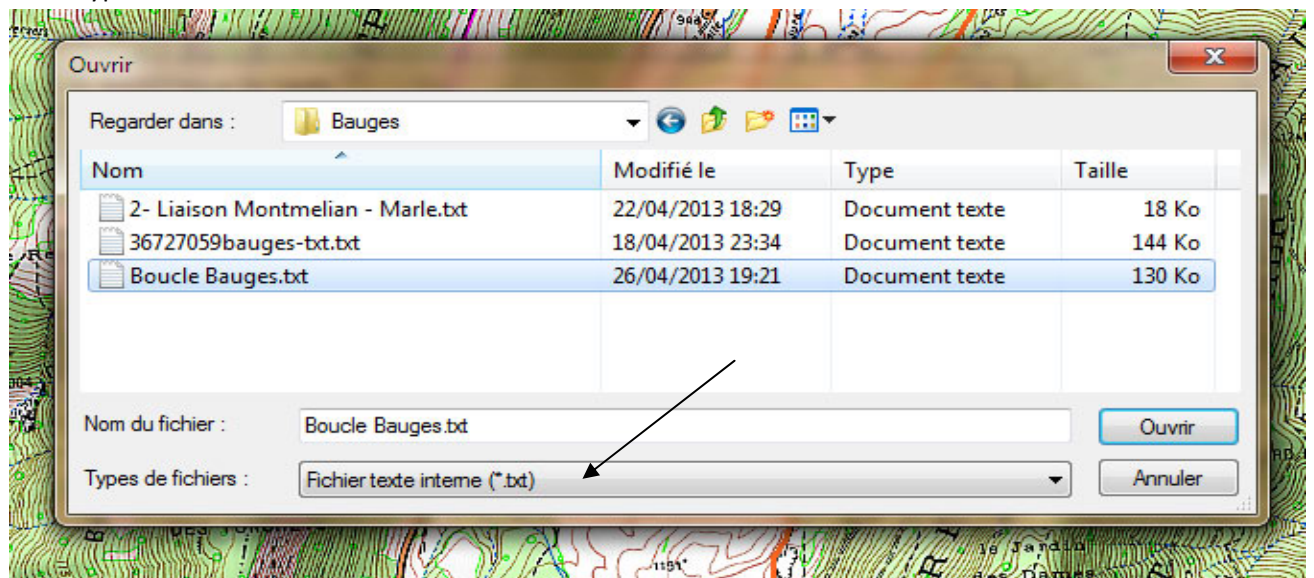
Ouvrir

Regarder dans : Bauges

| Nom | Modifié le | Type | Taille |
|---|---|---|---|
| 2- Liaison Montmelian - Marle.txt | 22/04/2013 18:29 | Document texte | 18 Ko |
| 36727059bauges-txt.txt | 18/04/2013 23:34 | Document texte | 144 Ko |
| Boucle Bauges.txt | 26/04/2013 19:21 | Document texte | 130 Ko |

Nom du fichier : Boucle Bauges.txt

Ouvrir

Types de fichiers : Fichier texte interne (*.txt)

Annuler